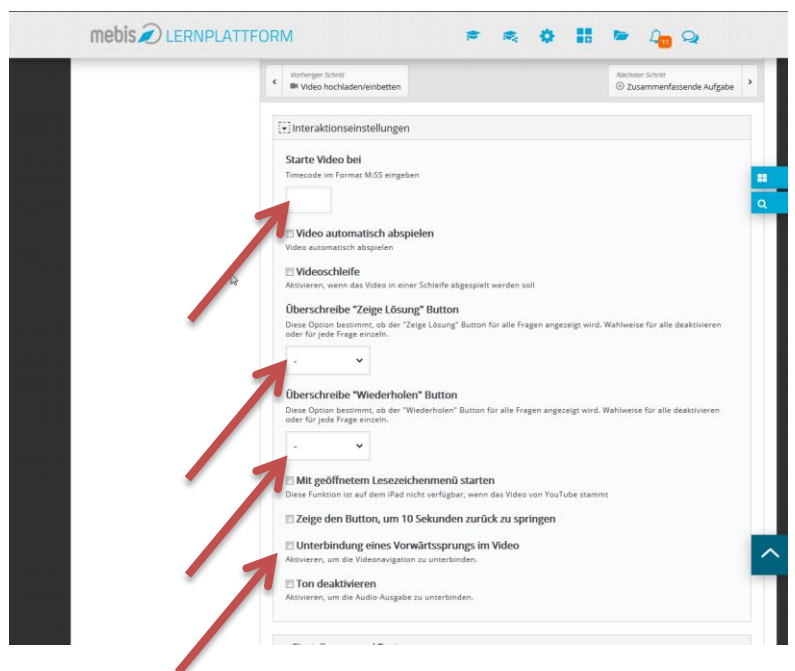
mebis LERNPLATTFORM

11

Vorheriger Schritt
Video hochladen/einbetten

Nächster Schritt
Zusammenfassende Aufgabe

Interaktionseinstellungen

Starte Video bei
Timecode im Format M:SS eingeben

Video automatisch abspielen
Video automatisch abspielen

Videoschleife
Aktivieren, wenn das Video in einer Schleife abgespielt werden soll

Überschreibe "Zeige Lösung" Button
Diese Option bestimmt, ob der "Zeige Lösung" Button für alle Fragen angezeigt wird. Wahlweise für alle deaktivieren oder für jede Frage einzeln.

-

Überschreibe "Wiederholen" Button
Diese Option bestimmt, ob der "Wiederholen" Button für alle Fragen angezeigt wird. Wahlweise für alle deaktivieren oder für jede Frage einzeln.

-

Mit geöffnetem Lesezeichenmenü starten
Diese Funktion ist auf dem iPad nicht verfügbar, wenn das Video von YouTube stammt

Zeige den Button, um 10 Sekunden zurück zu springen

Unterbindung eines Vorwärtssprungs im Video
Aktivieren, um die Videonavigation zu unterbinden.

Ton deaktivieren
Aktivieren, um die Audio-Ausgabe zu unterbinden.

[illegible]